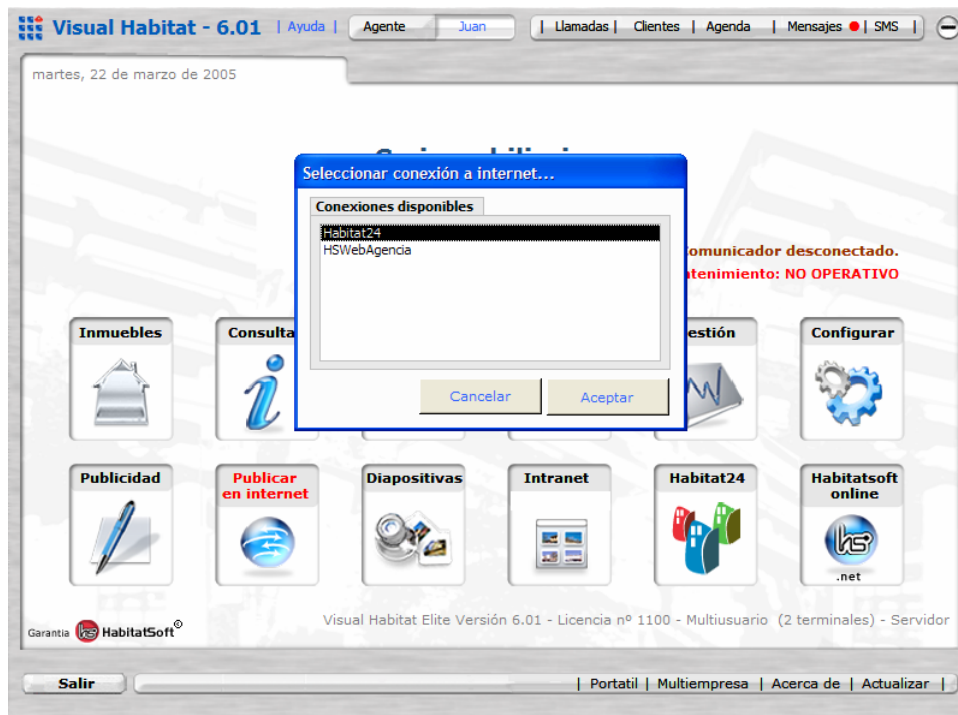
Visual Habitat - 6.01 | Ayuda | Agente Juan | Llamadas | Clientes | Agenda | Mensajes | SMS |

martes, 22 de marzo de 2005

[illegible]omunicador desconectado.
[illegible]antenimiento: NO OPERATIVO

Seleccionar conexión a internet...

Conexiones disponibles

Habitat24
HSWebAgencia

Cancelar Aceptar

Inmuebles
Consulta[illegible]
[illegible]estión
Configurar

Publicidad
Publicar en internet
Diapositivas
Intranet
Habitat24
Habitatsoft online
.net

Garantia HabitatSoft©

Visual Habitat Elite Versión 6.01 - Licencia nº 1100 - Multiusuario (2 terminales) - Servidor

Salir
| Portatil | Multiempresa | Acerca de | Actualizar |